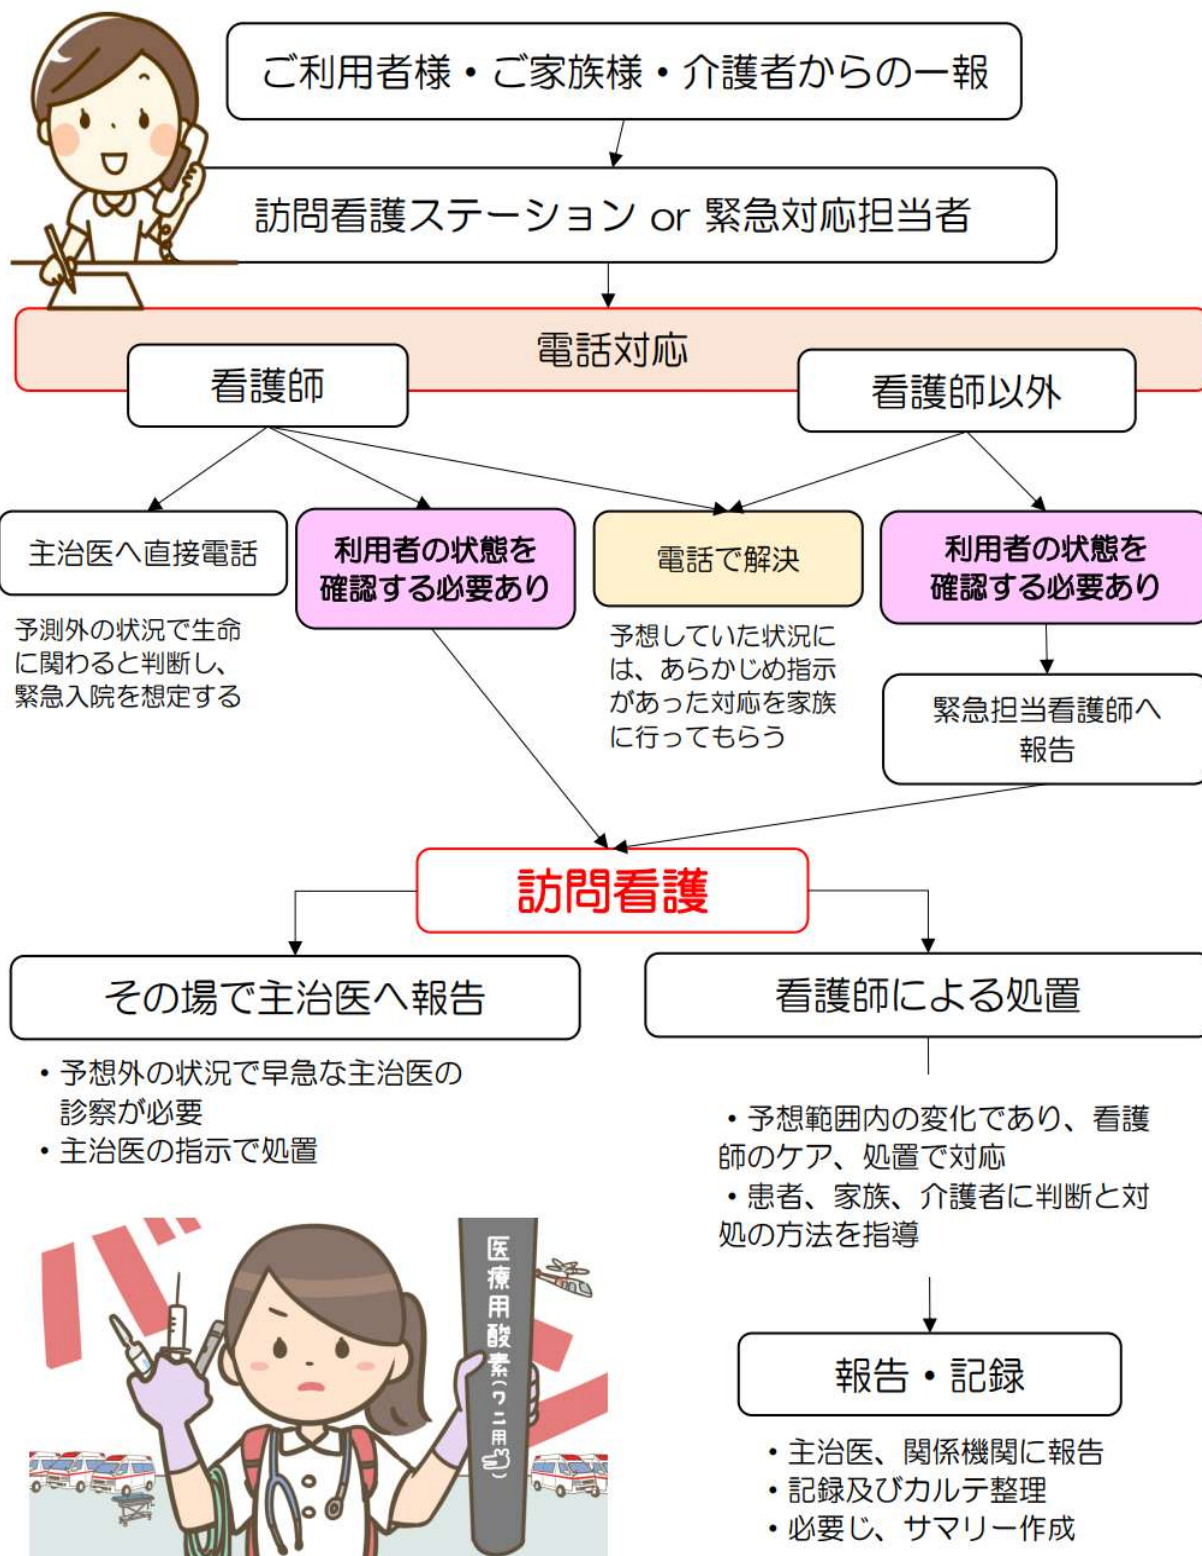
ご利用者様・ご家族様・介護者からの一報

訪問看護ステーション or 緊急対応担当者

電話対応

看護師

看護師以外

主治医へ直接電話

予測外の状況で生命に関わると判断し、緊急入院を想定する

利用者の状態を確認する必要あり

電話で解決

予想していた状況には、あらかじめ指示があった対応を家族に行ってもらう

利用者の状態を確認する必要あり

緊急担当看護師へ報告

訪問看護

その場で主治医へ報告

・予想外の状況で早急な主治医の診察が必要
・主治医の指示で処置

看護師による処置

・予想範囲内の変化であり、看護師のケア、処置で対応
・患者、家族、介護者に判断と対処の方法を指導

医療用酸素(ワニ用)

報告・記録

・主治医、関係機関に報告
・記録及びカルテ整理
・必要じ、サマリー作成